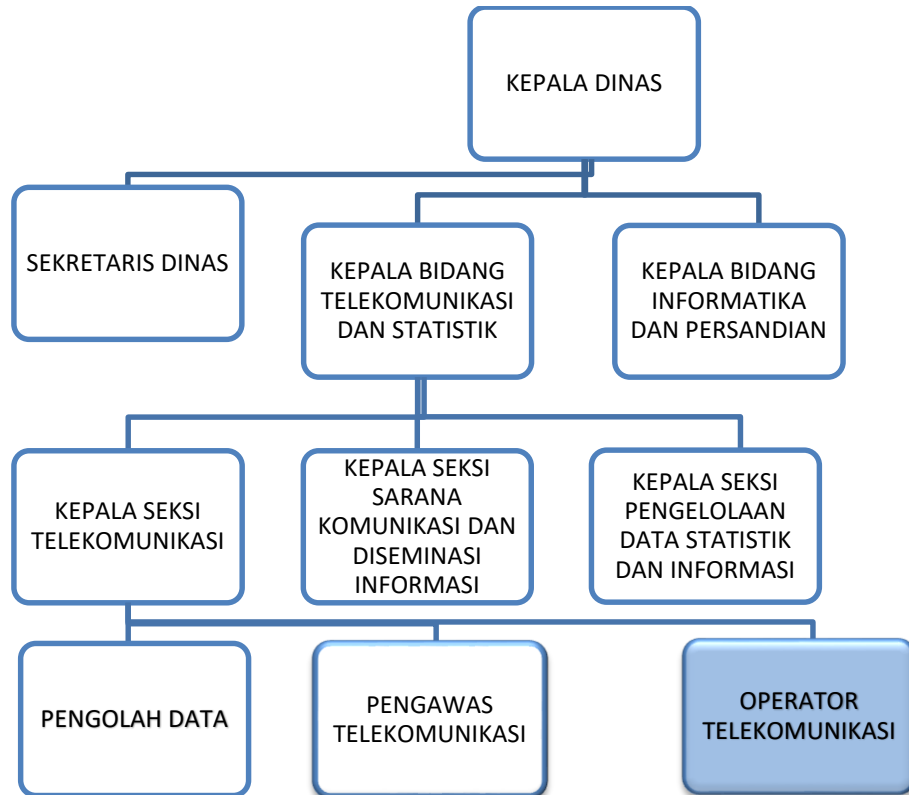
KEPALA DINAS

SEKRETARIS DINAS

KEPALA BIDANG TELEKOMUNIKASI DAN STATISTIK

KEPALA BIDANG INFORMATIKA DAN PERSANDIAN

KEPALA SEKSI TELEKOMUNIKASI

KEPALA SEKSI SARANA KOMUNIKASI DAN DISEMINASI INFORMASI

KEPALA SEKSI PENGELOLAAN DATA STATISTIK DAN INFORMASI

PENGOLAH DATA

PENGAWAS TELEKOMUNIKASI

OPERATOR TELEKOMUNIKASI